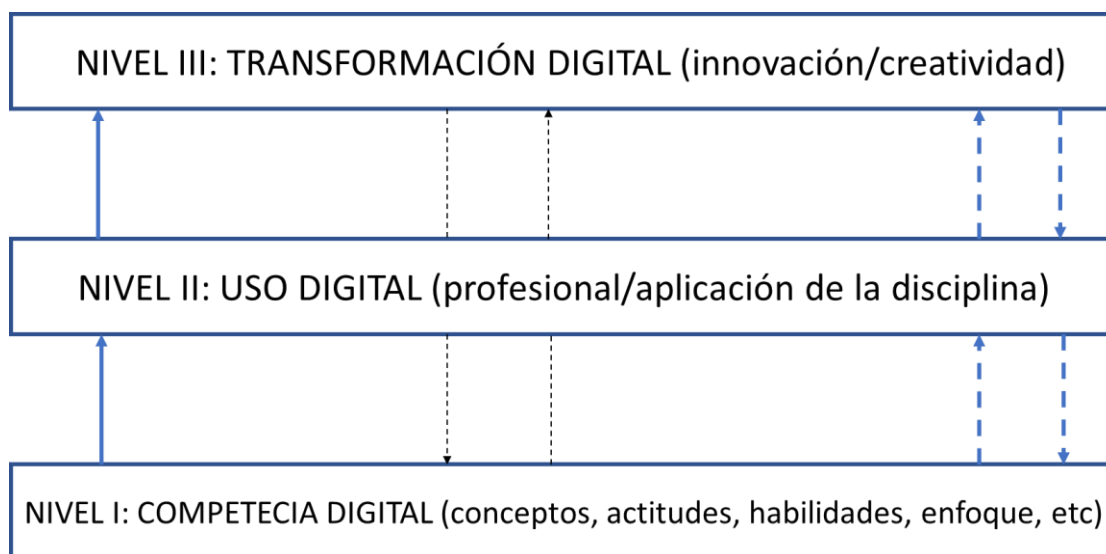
NIVEL III: TRANSFORMACIÓN DIGITAL (innovación/creatividad)

NIVEL II: USO DIGITAL (profesional/aplicación de la disciplina)

NIVEL I: COMPETECIA DIGITAL (conceptos, actitudes, habilidades, enfoque, etc)